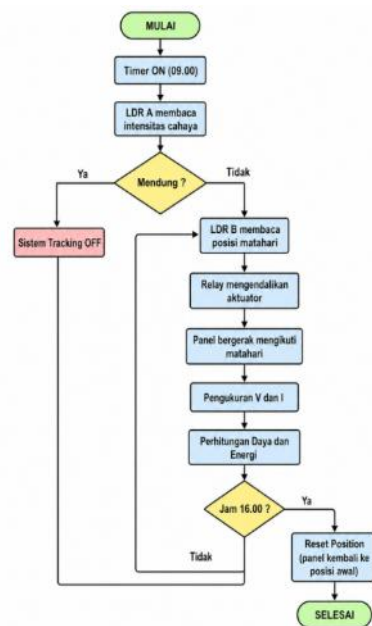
MULAI

Timer ON (09.00)

LDR A membaca intensitas cahaya

Mendung ?

Ya

Tidak

Sistem Tracking OFF

LDR B membaca posisi matahari

Relay mengendalikan aktuator

Panel bergerak mengikuti matahari

Pengukuran V dan I

Perhitungan Daya dan Energi

Jam 16.00 ?

Ya

Tidak

Reset Position (panel kembali ke posisi awal)

SELESAI